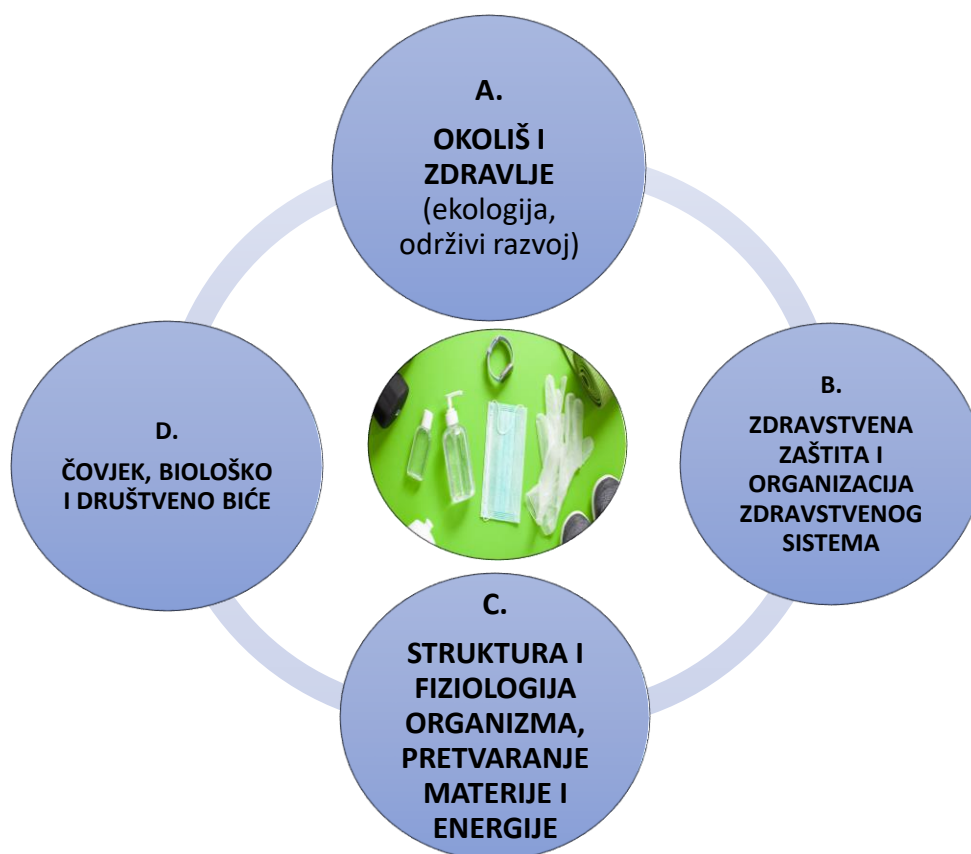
A.

OKOLIŠ I ZDRAVLJE (ekologija, održivi razvoj)

B.

ZDRAVSTVENA ZAŠTITA I ORGANIZACIJA ZDRAVSTVENOG SISTEMA

C.

STRUKTURA I FIZIOLOGIJA ORGANIZMA, PRETVARANJE MATERIJE I ENERGIJE

D.

ČOVJEK, BIOLOŠKO I DRUŠTVENO BIĆE